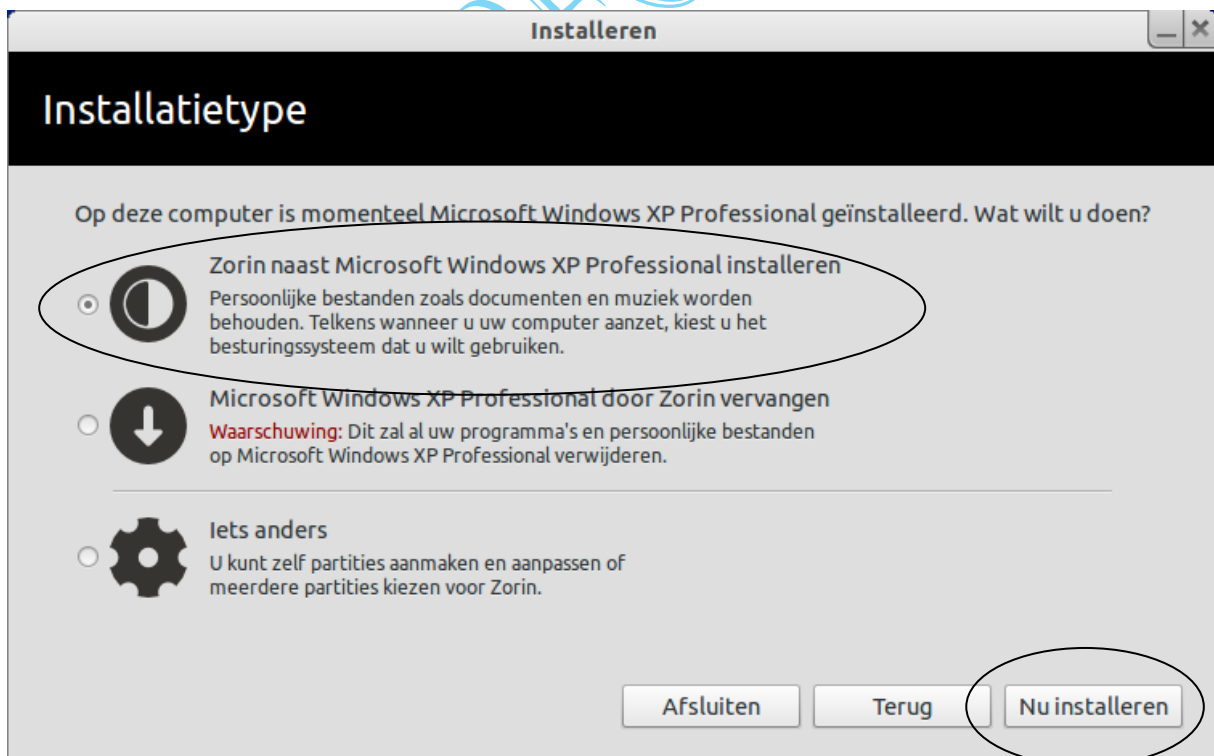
Installeren

Installatietype

Op deze computer is momenteel Microsoft Windows XP Professional geïnstalleerd. Wat wilt u doen?

Zorin naast Microsoft Windows XP Professional installeren
Persoonlijke bestanden zoals documenten en muziek worden behouden. Telkens wanneer u uw computer aanzet, kiest u het besturingssysteem dat u wilt gebruiken.

Microsoft Windows XP Professional door Zorin vervangen
Waarschuwing: Dit zal al uw programma's en persoonlijke bestanden op Microsoft Windows XP Professional verwijderen.

Iets anders
U kunt zelf partities aanmaken en aanpassen of meerdere partities kiezen voor Zorin.

Afsluiten
Terug
Nu installeren